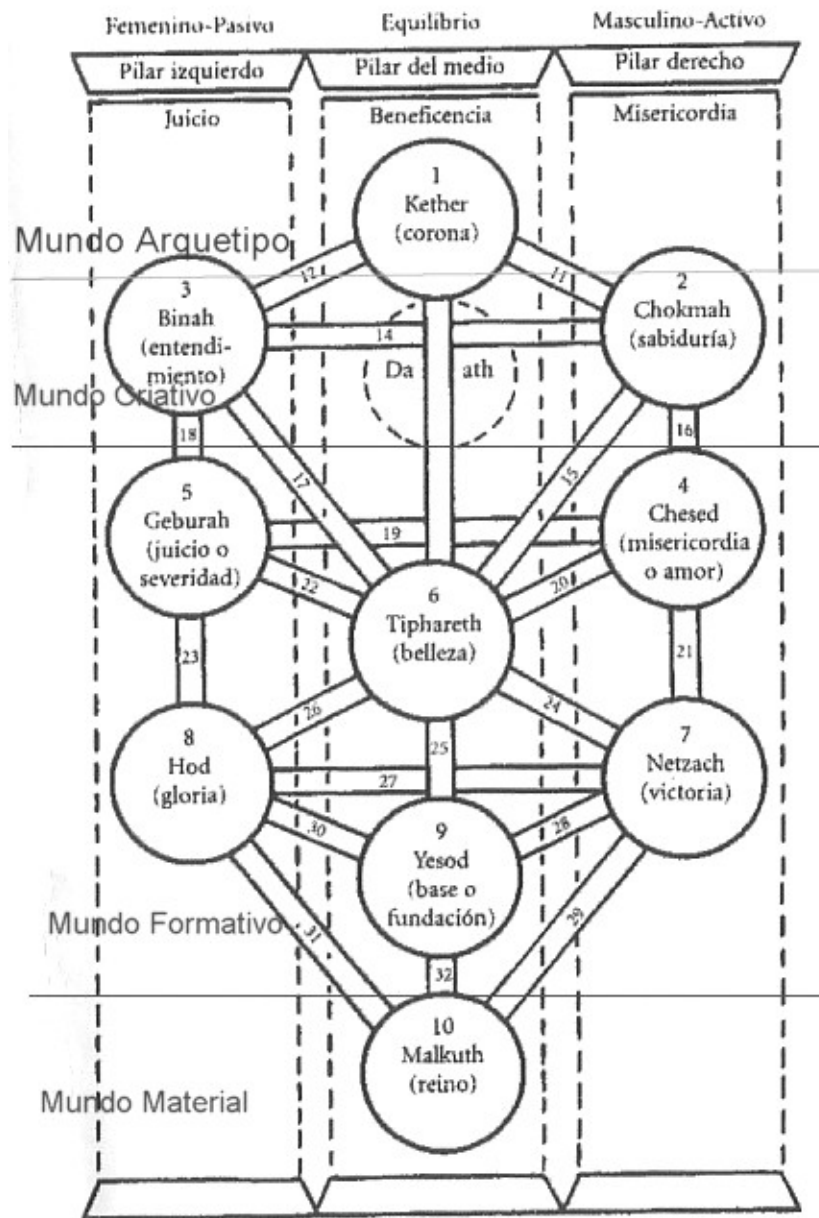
Femenino-Pasivo
Equilibrio
Masculino-Activo
Pilar izquierdo
Pilar del medio
Pilar derecho
Juicio
Beneficencia
Misericordia

Mundo Arquetipo

1
Kether
(corona)

3
Binah
(entendimiento)

2
Chokmah
(sabiduría)

12
11
14

Da ath

Mundo Criativo

18
16
17
15

5
Geburah
(juicio o severidad)

19

4
Chesed
(misericordia o amor)

22
20

6
Tiphareth
(belleza)

23
21
26
24
25

8
Hod
(gloria)

27

7
Netzach
(victoria)

30
28

9
Yesod
(base o fundación)

Mundo Formativo

31
29
32

10
Malkuth
(reino)

Mundo Material